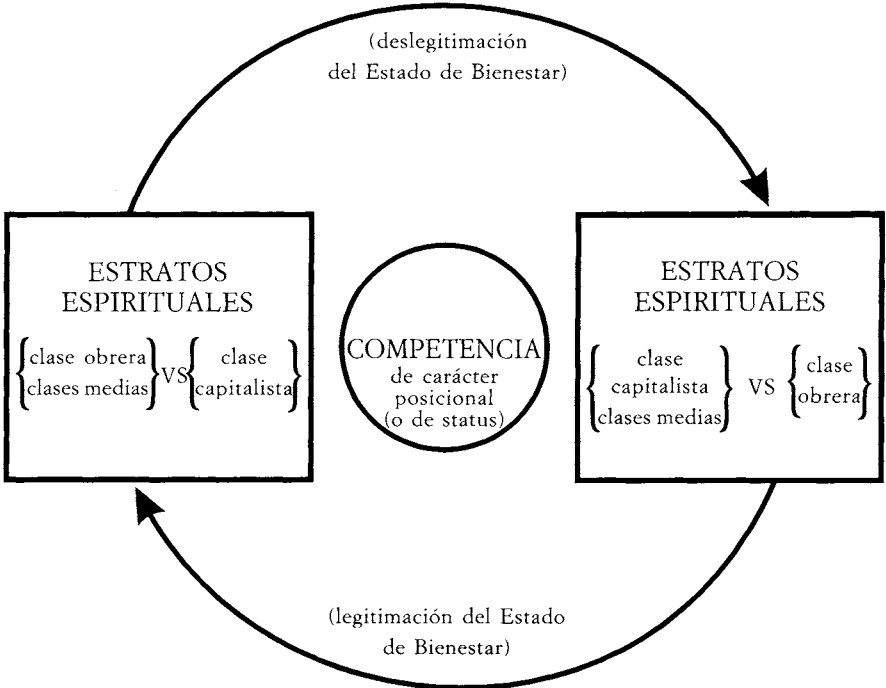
(deslegitimación del Estado de Bienestar)

ESTRATOS ESPIRITUALES

$\left\{\begin{matrix}\text{clase obrera}\\ \text{clases medias}\end{matrix}\right\}$ VS $\left\{\begin{matrix}\text{clase}\\ \text{capitalista}\end{matrix}\right\}$

COMPETENCIA
de carácter posicional (o de status)

ESTRATOS ESPIRITUALES

$\left\{\begin{matrix}\text{clase}\\ \text{capitalista}\\ \text{clases medias}\end{matrix}\right\}$ VS $\left\{\begin{matrix}\text{clase}\\ \text{obrera}\end{matrix}\right\}$

(legitimación del Estado de Bienestar)